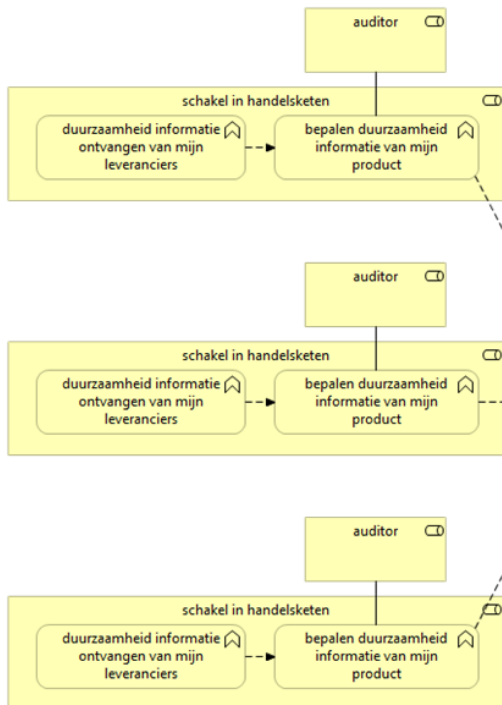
auditor

schakel in handelsketen

duurzaamheid informatie ontvangen van mijn leveranciers

bepalen duurzaamheid informatie van mijn product

auditor

schakel in handelsketen

duurzaamheid informatie ontvangen van mijn leveranciers

bepalen duurzaamheid informatie van mijn product

auditor

schakel in handelsketen

duurzaamheid informatie ontvangen van mijn leveranciers

bepalen duurzaamheid informatie van mijn product